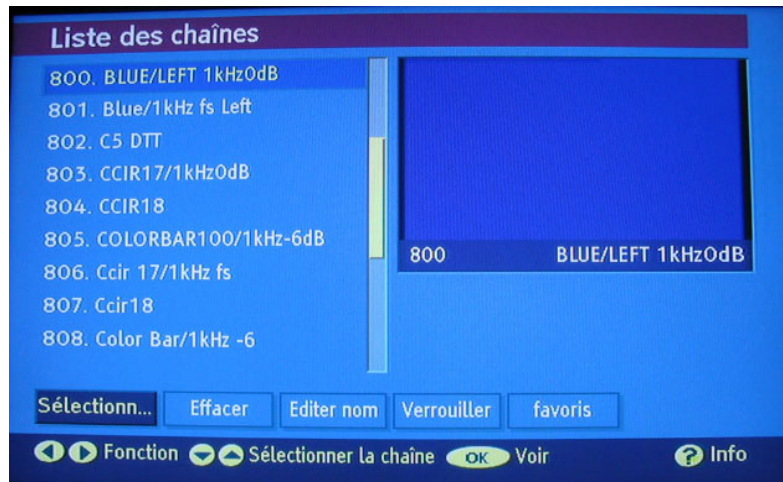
Liste des chaînes

800. BLUE/LEFT 1kHz0dB
801. Blue/1kHz fs Left
802. C5 DTT
803. CCIR17/1kHz0dB
804. CCIR18
805. COLORBAR100/1kHz-6dB
806. Ccir 17/1kHz fs
807. Ccir18
808. Color Bar/1kHz -6

800 BLUE/LEFT 1kHz0dB

Sélectionn... Effacer Editer nom Verrouiller favoris

Fonction Sélectionner la chaîne OK Voir Info